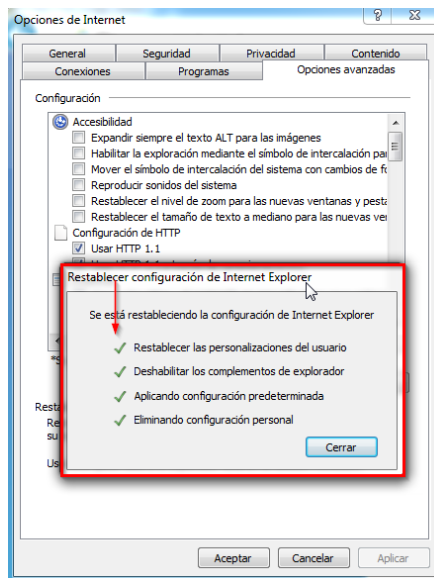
Opciones de Internet

? ✕

General | Seguridad | Privacidad | Contenido
Conexiones | Programas | Opciones avanzadas

Configuración

Accesibilidad
Expandir siempre el texto ALT para las imágenes
Habilitar la exploración mediante el símbolo de intercalación par
Mover el símbolo de intercalación del sistema con cambios de fo
Reproducir sonidos del sistema
Restablecer el nivel de zoom para las nuevas ventanas y pesta
Restablecer el tamaño de texto a mediano para las nuevas ve
Configuración de HTTP
Usar HTTP 1.1
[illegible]

Restablecer configuración de Internet Explorer

Se está restableciendo la configuración de Internet Explorer

Restablecer las personalizaciones del usuario
Deshabilitar los complementos de explorador
Aplicando configuración predeterminada
Eliminando configuración personal

Cerrar

*S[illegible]

Resta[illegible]
Re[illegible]
su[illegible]

Us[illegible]

Aceptar | Cancelar | Aplicar